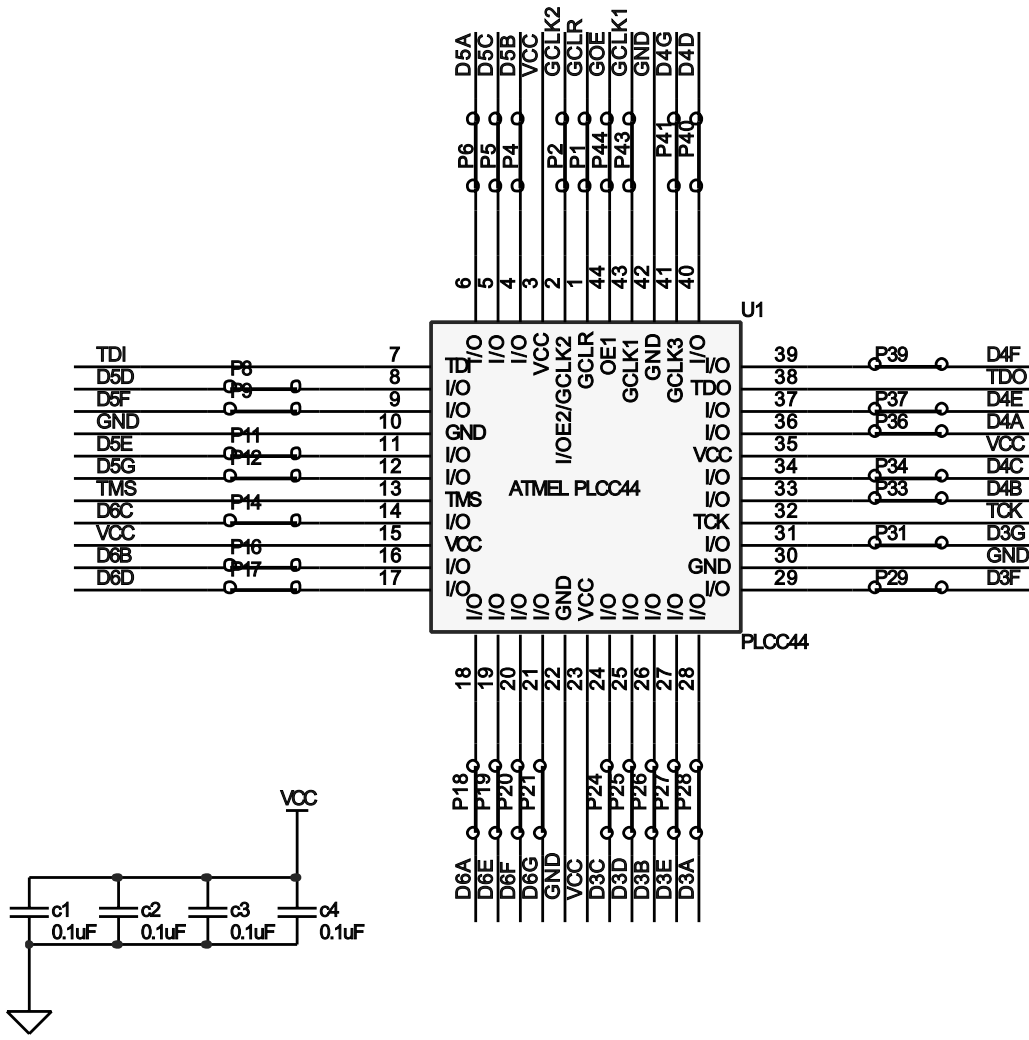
D5A D5C D5B VCC GCLK2 GCLR GOE GCLK1 GND D4G D4D

P6 P5 P4 P2 P1 P44 P43 P41 P40

6 5 4 3 2 1 44 43 42 41 40

U1

I/O I/O I/O VCC I/OE2/GCLK2 GCLR OE1 GCLK1 GND GCLK3 I/O

TDI P8 7 TDI
D5D 8 I/O
D5F P9 9 I/O
GND 10 GND
D5E P11 11 I/O
D5G P12 12 I/O
TMS 13 TMS
D6C P14 14 I/O
VCC 15 VCC
D6B P16 16 I/O
D6D P17 17 I/O

ATMEL PLCC44

I/O 39 P39 D4F
TDO 38 TDO
I/O 37 P37 D4E
I/O 36 P36 D4A
VCC 35 VCC
I/O 34 P34 D4C
I/O 33 P33 D4B
TCK 32 TCK
I/O 31 P31 D3G
GND 30 GND
I/O 29 P29 D3F

I/O I/O I/O I/O GND VCC I/O I/O I/O I/O I/O

PLCC44

18 19 20 21 22 23 24 25 26 27 28

P18 P19 P20 P21 P24 P25 P26 P27 P28

D6A D6E D6F D6G GND VCC D3C D3D D3B D3E D3A

VCC

c1 0.1uF c2 0.1uF c3 0.1uF c4 0.1uF